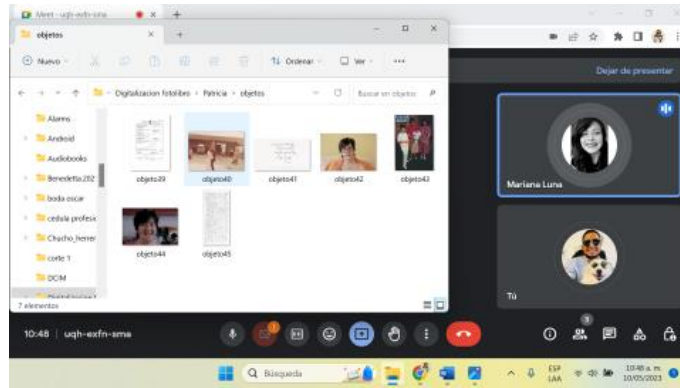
Meet - uqh-exfn-sma
objetos
Nuevo
Ordenar
Ver
Digitalizacion fotolibro > Patricia > objetos
Buscar en objetos
Alarms
Android
Audiobooks
Benedetta202
boda oscar
cedula profesi
Chucho_herrer
corte 1
DCIM
7 elementos
objeto39
objeto40
objeto41
objeto42
objeto43
objeto44
objeto45
Dejar de presentar
Mariana Luna
Tú
10:48 | uqh-exfn-sma
3
Búsqueda
ESP LAA
10:48 a. m.
10/05/2023